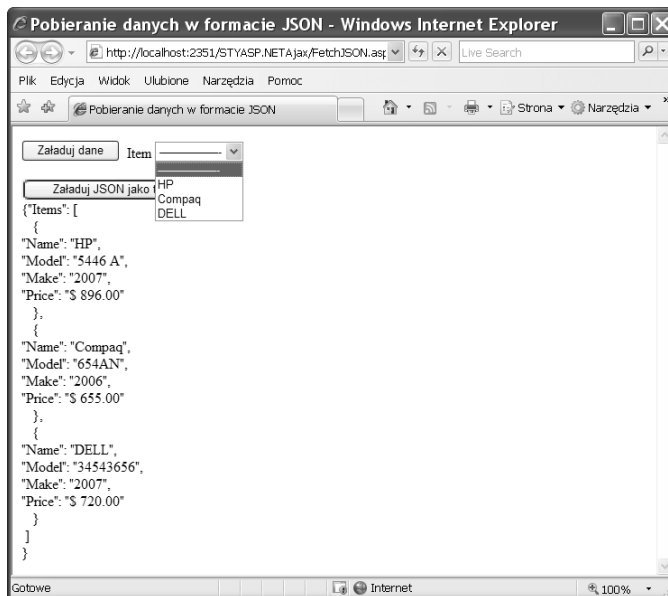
Pobieranie danych w formacie JSON - Windows Internet Explorer

http://localhost:2351/STYASP.NETAjax/FetchJSON.asp

Live Search

Plik Edycja Widok Ulubione Narzędzia Pomoc

Pobieranie danych w formacie JSON

Strona ▾ Narzędzia ▾

Załaduj dane Item ————

————
HP
Compaq
DELL

Załaduj JSON jako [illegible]

{"Items": [
{
"Name": "HP",
"Model": "5446 A",
"Make": "2007",
"Price": "$ 896.00"
},
{
"Name": "Compaq",
"Model": "654AN",
"Make": "2006",
"Price": "$ 655.00"
},
{
"Name": "DELL",
"Model": "34543656",
"Make": "2007",
"Price": "$ 720.00"
}
]
}

Gotowe

Internet

100%